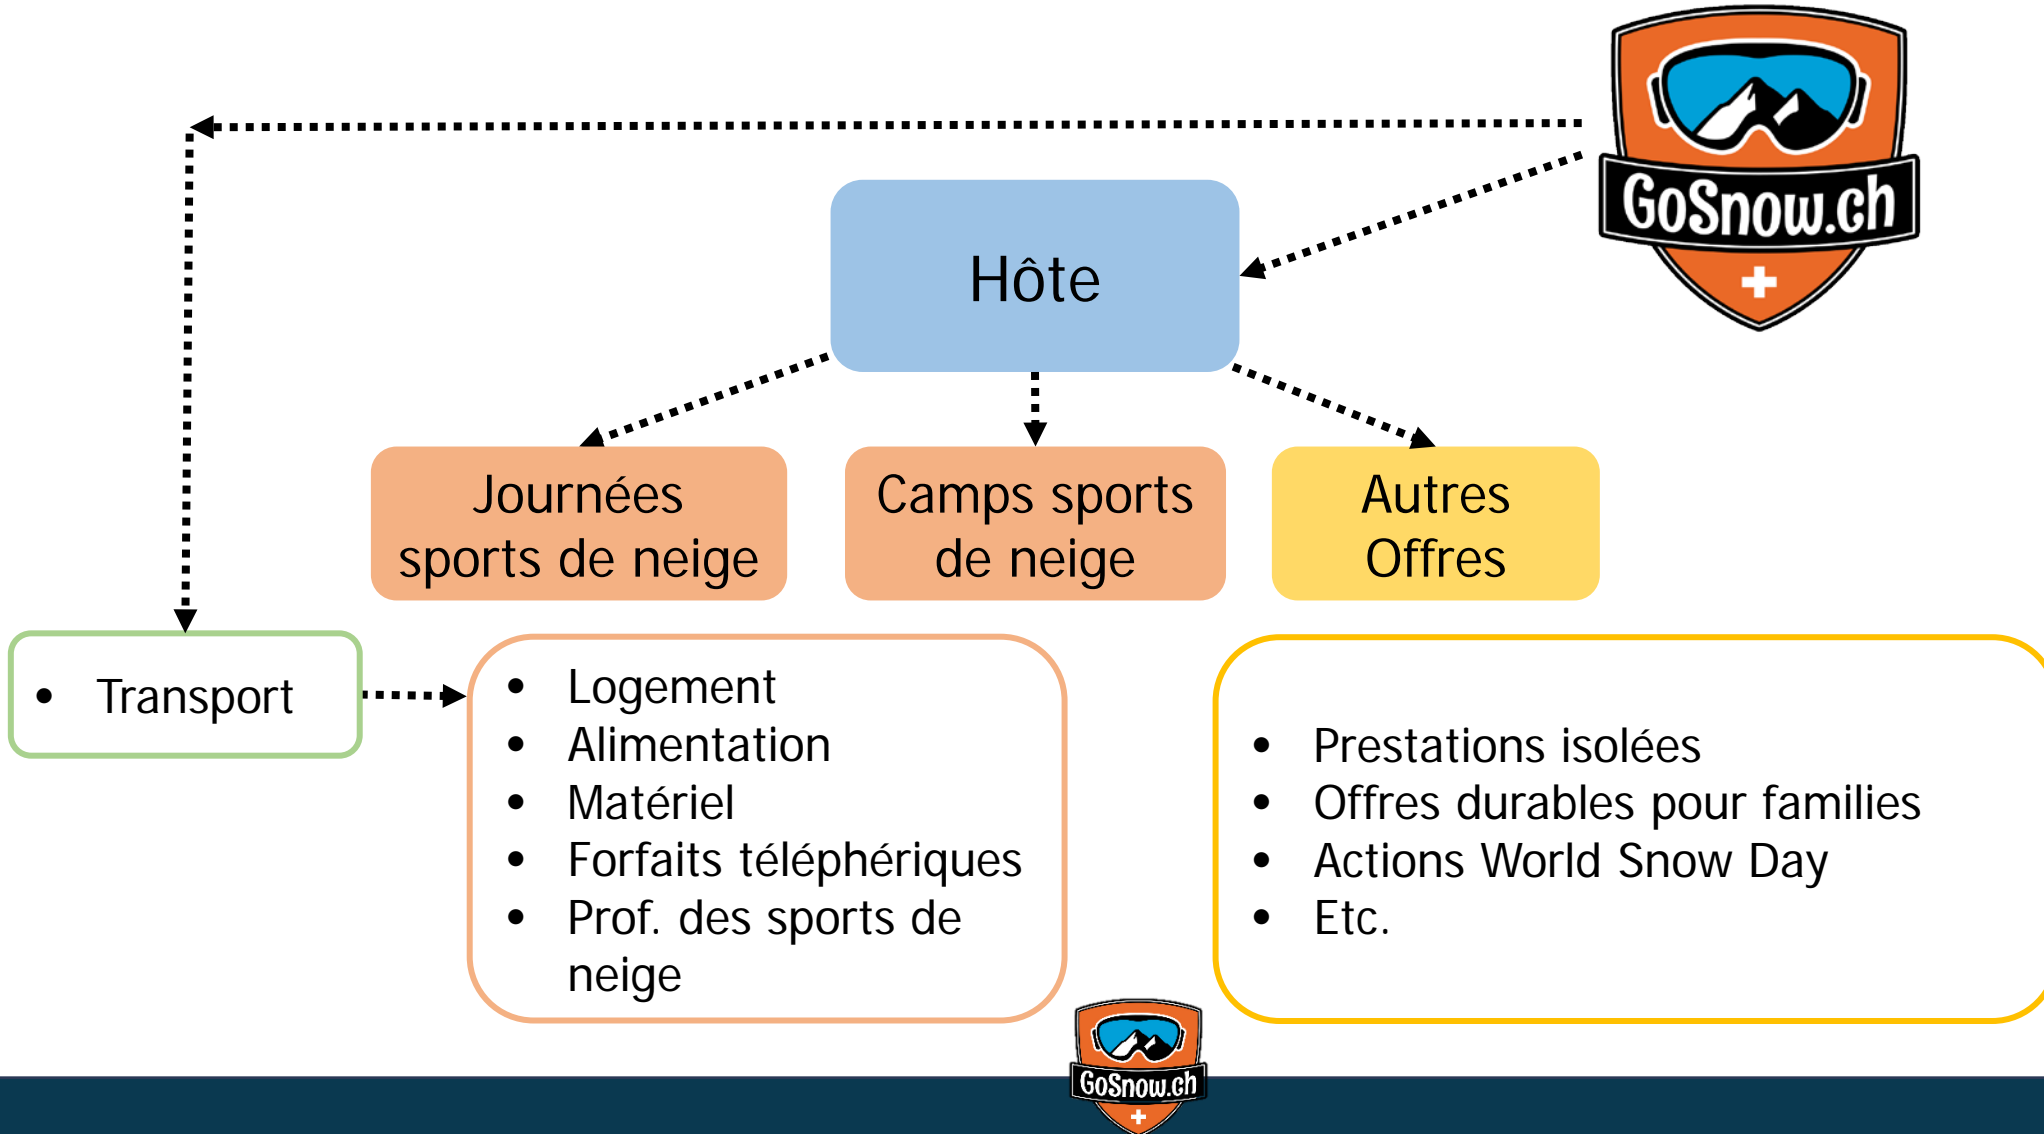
GoSnow.ch

Hôte

Journées sports de neige

Camps sports de neige

Autres Offres

- Transport

- Logement
- Alimentation
- Matériel
- Forfaits téléphériques
- Prof. des sports de neige

- Prestations isolées
- Offres durables pour families
- Actions World Snow Day
- Etc.

GoSnow.ch